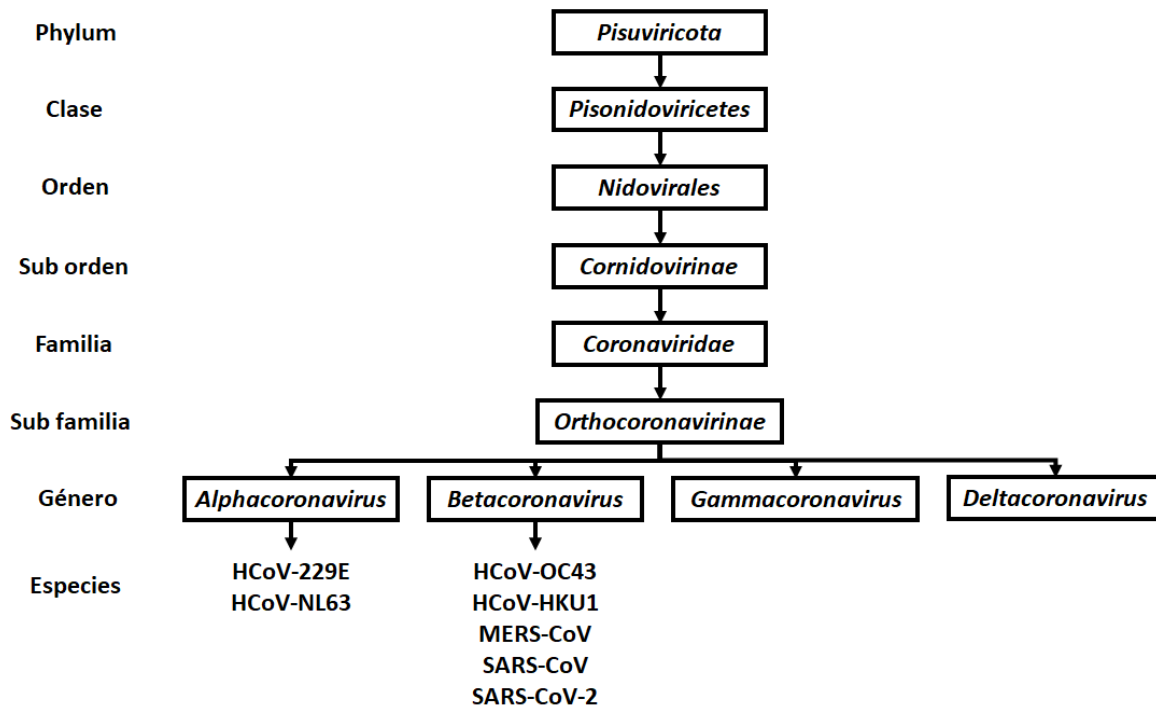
Phylum
Pisuviricota

Clase
Pisonidoviricetes

Orden
Nidovirales

Sub orden
Cornidovirinae

Familia
Coronaviridae

Sub familia
Orthocoronavirinae

Género
Alphacoronavirus
Betacoronavirus
Gammacoronavirus
Deltacoronavirus

Especies
HCoV-229E
HCoV-NL63

HCoV-OC43
HCoV-HKU1
MERS-CoV
SARS-CoV
SARS-CoV-2